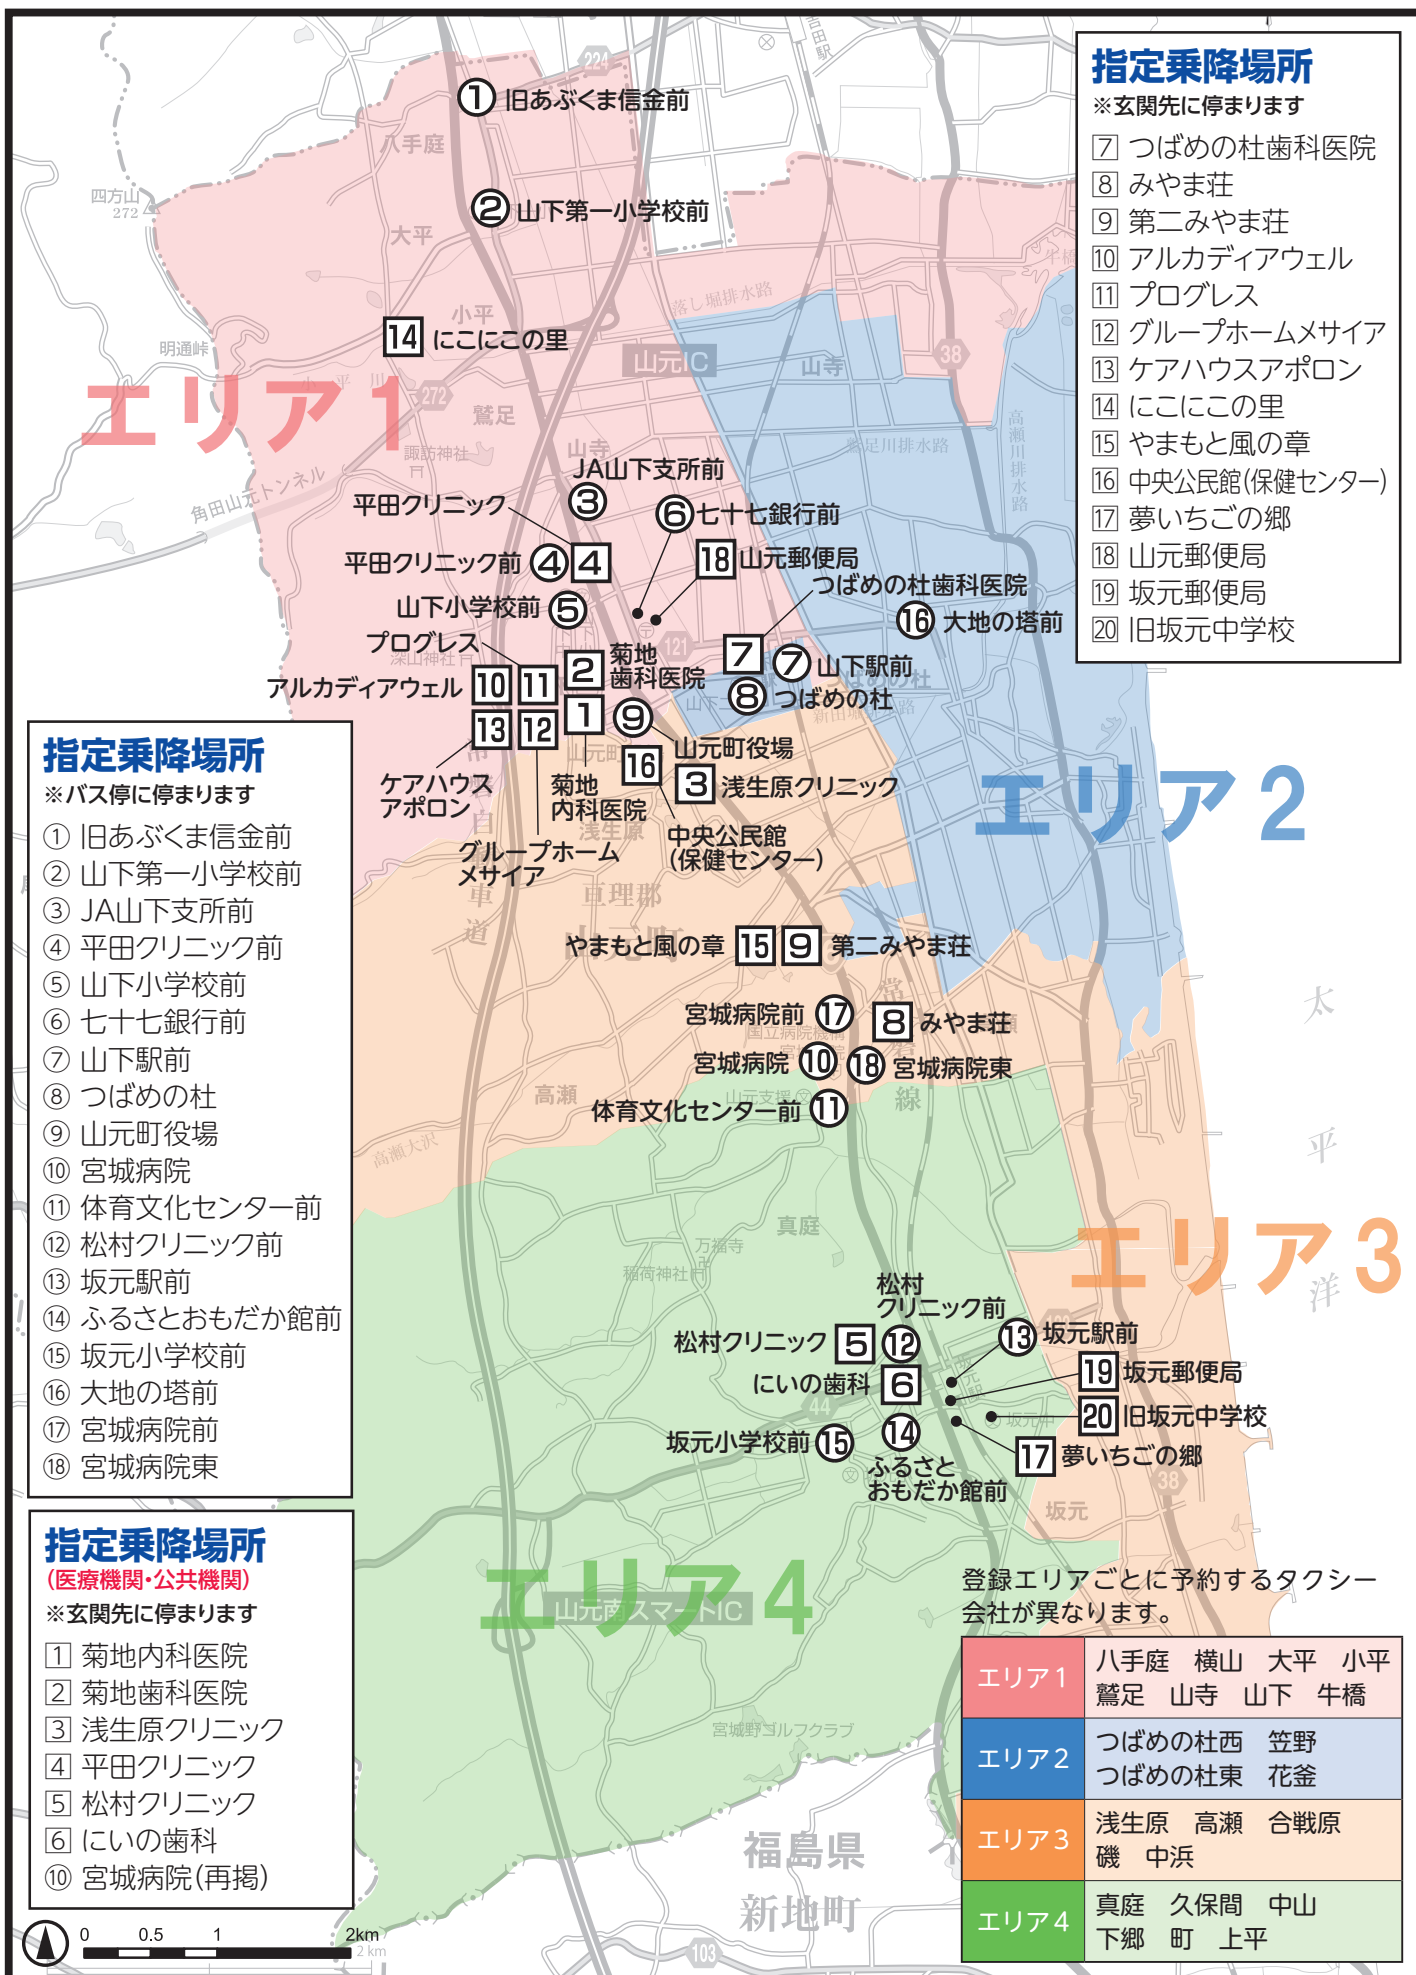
指定乗降場所
※玄関先に停まります
7 つばめの杜歯科医院
8 みやま荘
9 第二みやま荘
10 アルカディアウェル
11 プログレス
12 グループホームメサイア
13 ケアハウスアポロン
14 にこにこの里
15 やまもと風の章
16 中央公民館(保健センター)
17 夢いちごの郷
18 山元郵便局
19 坂元郵便局
20 旧坂元中学校

エリア1
エリア2
エリア3
エリア4

① 旧あぶくま信金前
② 山下第一小学校前
14 にこにこの里
八手庭
大平
小平
四方山 272
明通峠
鷲足
山元IC
山寺
落し堀排水路
鷲足川排水路
高瀬川排水路
諏訪神社
角田山元トンネル
JA山下支所前
③
平田クリニック
平田クリニック前 ④ 4
⑥ 七十七銀行前
18 山元郵便局
つばめの杜歯科医院
16 大地の塔前
山下小学校前 ⑤
プログレス
菊地歯科医院
2
7 ⑦ 山下駅前
⑧ つばめの杜
アルカディアウェル 10 11
13 12 1 ⑨ 山元町役場
16
3 浅生原クリニック
ケアハウスアポロン
菊地内科医院
中央公民館(保健センター)
グループホームメサイア
やまもと風の章 15 9 第二みやま荘
宮城病院前 ⑰ 8 みやま荘
宮城病院 ⑩ ⑱ 宮城病院東
体育文化センター前 ⑪
高瀬
真庭
万福寺
稲荷神社
松村クリニック前
松村クリニック 5 ⑫
⑬ 坂元駅前
にいの歯科 6
19 坂元郵便局
20 旧坂元中学校
坂元小学校前 ⑮
⑭ ふるさとおもだか館前
17 夢いちごの郷
坂元
山元南スマートIC
宮城野ゴルフクラブ
福島県
新地町
太平洋

指定乗降場所
※バス停に停まります
① 旧あぶくま信金前
② 山下第一小学校前
③ JA山下支所前
④ 平田クリニック前
⑤ 山下小学校前
⑥ 七十七銀行前
⑦ 山下駅前
⑧ つばめの杜
⑨ 山元町役場
⑩ 宮城病院
⑪ 体育文化センター前
⑫ 松村クリニック前
⑬ 坂元駅前
⑭ ふるさとおもだか館前
⑮ 坂元小学校前
⑯ 大地の塔前
⑰ 宮城病院前
⑱ 宮城病院東

指定乗降場所
(医療機関・公共機関)
※玄関先に停まります
1 菊地内科医院
2 菊地歯科医院
3 浅生原クリニック
4 平田クリニック
5 松村クリニック
6 にいの歯科
⑩ 宮城病院(再掲)

0 0.5 1 2km

登録エリアごとに予約するタクシー会社が異なります。

| エリア1 | 八手庭 横山 大平 小平 鷲足 山寺 山下 牛橋 |
|---|---|
| エリア2 | つばめの杜西 笠野 つばめの杜東 花釜 |
| エリア3 | 浅生原 高瀬 合戦原 磯 中浜 |
| エリア4 | 真庭 久保間 中山 下郷 町 上平 |